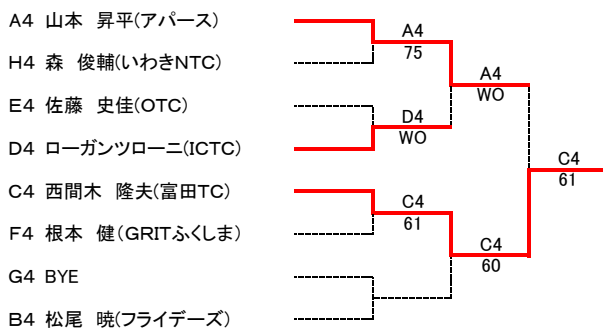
A4 山本 昇平(アパース)
H4 森 俊輔(いわきNTC)
E4 佐藤 史佳(OTC)
D4 ローガンツローニ(ICTC)
C4 西間木 隆夫(富田TC)
F4 根本 健(GRITふくしま)
G4 BYE
B4 松尾 暁(フライデーズ)

A4
75
D4
WO
C4
61
C4
60

A4
WO
C4
60

C4
61